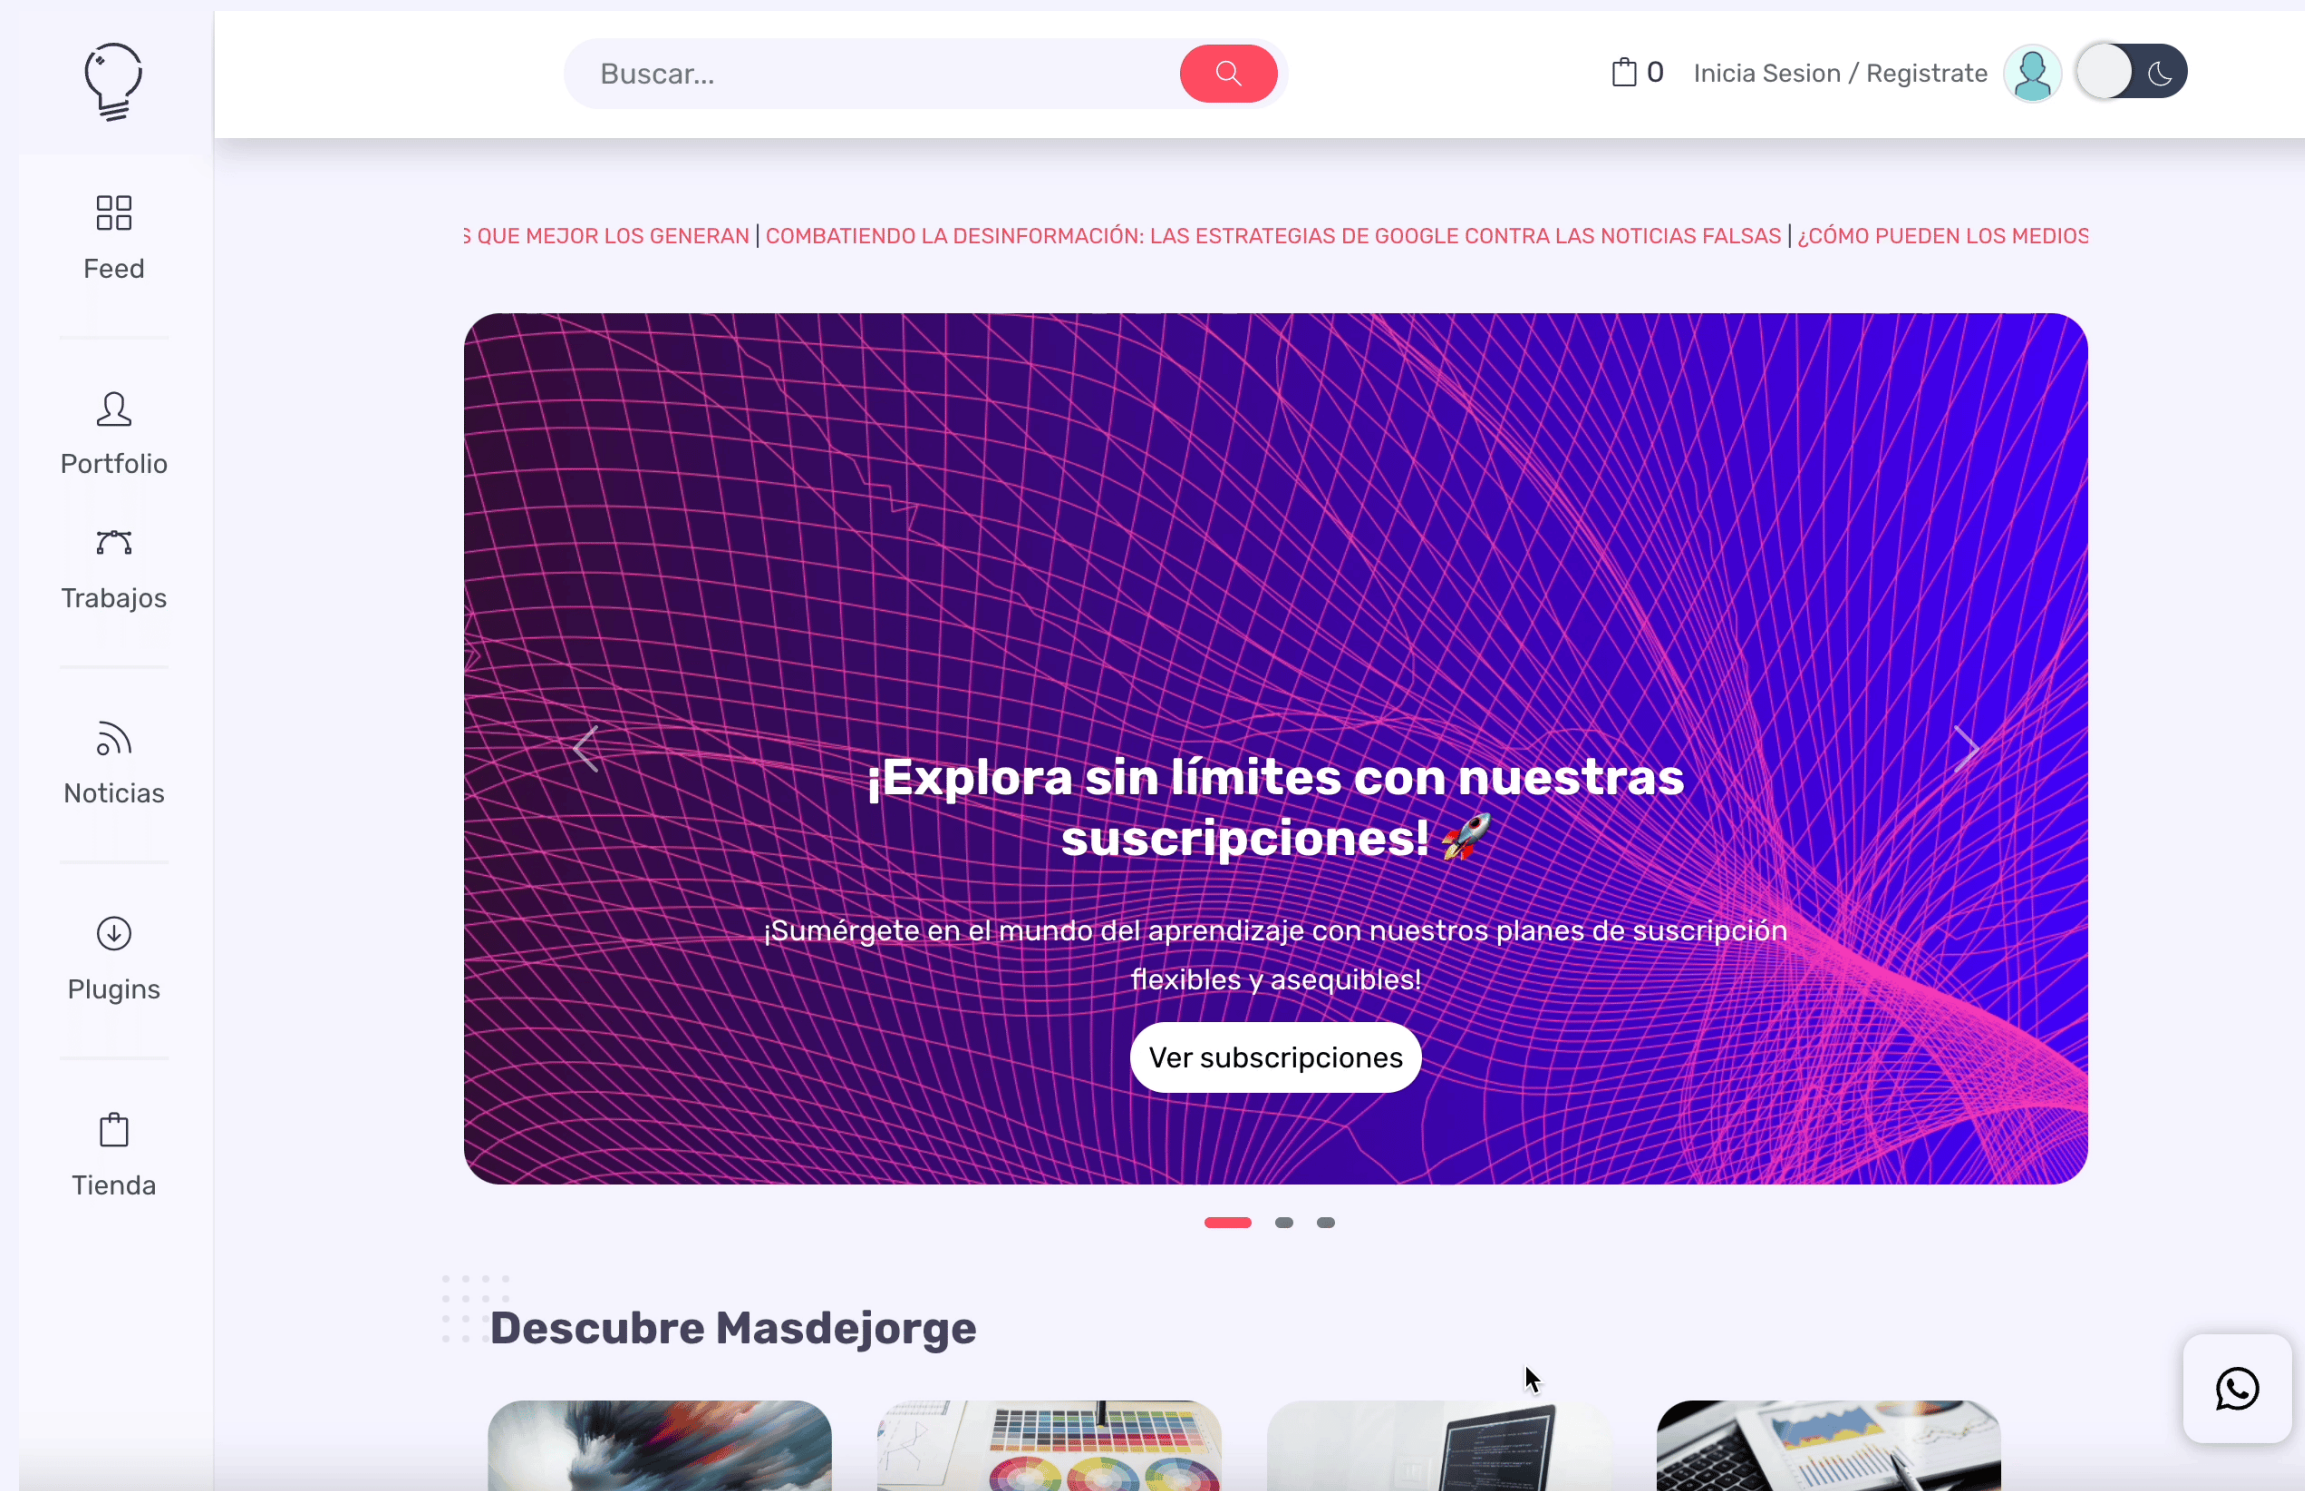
Buscar...

0 Inicia Sesion / Registrate

Feed

Portfolio

Trabajos

Noticias

Plugins

Tienda

S QUE MEJOR LOS GENERAN | COMBATIENDO LA DESINFORMACIÓN: LAS ESTRATEGIAS DE GOOGLE CONTRA LAS NOTICIAS FALSAS | ¿CÓMO PUEDEN LOS MEDIOS

¡Explora sin límites con nuestras suscripciones! 🚀

¡Sumérgete en el mundo del aprendizaje con nuestros planes de suscripción flexibles y asequibles!

Ver subscripciones

Descubre Masdejorge